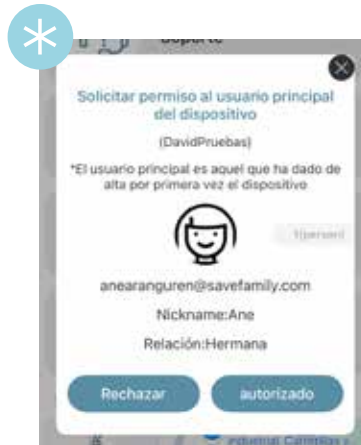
Soporte

Solicitar permiso al usuario principal del dispositivo

(DavidPruebas)

*El usuario principal es aquel que ha dado de alta por primera vez el dispositivo

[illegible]

anearanguren@savefamily.com

Nickname:Ane

Relación:Hermana

Rechazar

autorizado

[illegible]